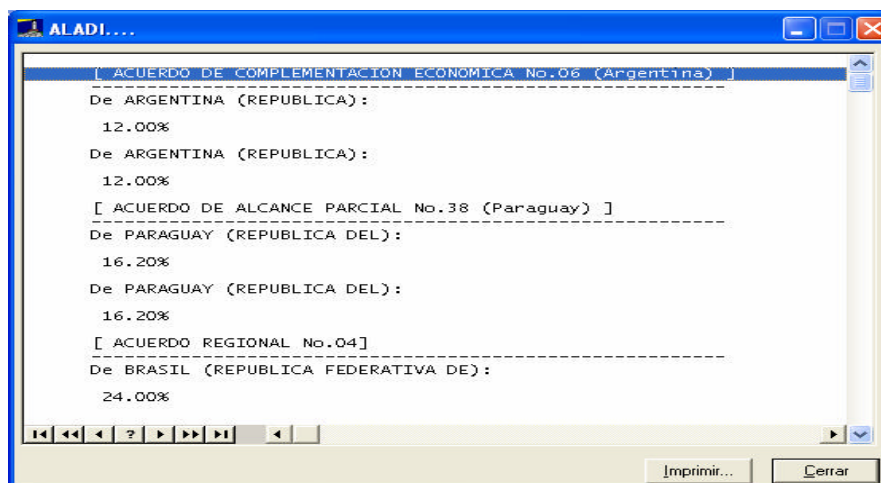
ALADI....

[ ACUERDO DE COMPLEMENTACION ECONOMICA No.06 (Argentina) ]

De ARGENTINA (REPUBLICA):

12.00%

De ARGENTINA (REPUBLICA):

12.00%

[ ACUERDO DE ALCANCE PARCIAL No.38 (Paraguay) ]

De PARAGUAY (REPUBLICA DEL):

16.20%

De PARAGUAY (REPUBLICA DEL):

16.20%

[ ACUERDO REGIONAL No.04]

De BRASIL (REPUBLICA FEDERATIVA DE):

24.00%

Imprimir... Cerrar